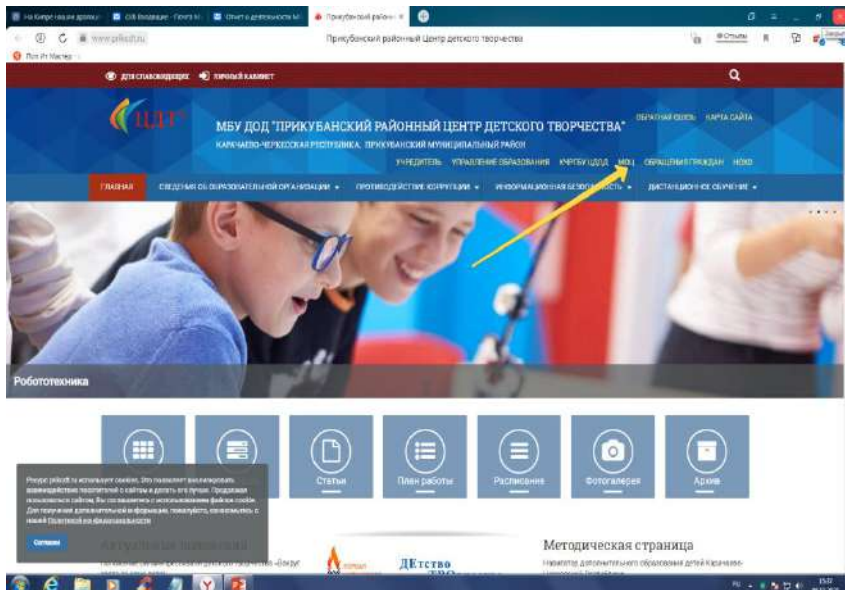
Прикубанский районный Центр детского творчества

ДЛЯ СЛАБОВИДЯЩИХ ЛИЧНЫЙ КАБИНЕТ

ЦДТ

МБУ ДОД "ПРИКУБАНСКИЙ РАЙОННЫЙ ЦЕНТР ДЕТСКОГО ТВОРЧЕСТВА"

КАРАЧАЕВО-ЧЕРКЕССКАЯ РЕСПУБЛИКА, ПРИКУБАНСКИЙ МУНИЦИПАЛЬНЫЙ РАЙОН

ОБРАТНАЯ СВЯЗЬ КАРТА САЙТА

УЧРЕДИТЕЛЬ УПРАВЛЕНИЕ ОБРАЗОВАНИЯ КЧРГБУ ЦДОД МОЦ ОБРАЩЕНИЯ ГРАЖДАН НОКО

ГЛАВНАЯ СВЕДЕНИЯ ОБ ОБРАЗОВАТЕЛЬНОЙ ОРГАНИЗАЦИИ ПРОТИВОДЕЙСТВИЕ КОРРУПЦИИ ИНФОРМАЦИОННАЯ БЕЗОПАСНОСТЬ ДИСТАНЦИОННОЕ ОБУЧЕНИЕ

Робототехника

Статьи

План работы

Расписание

Фотогалерея

Архив

Ресурс prikcdt.ru использует cookies. Это позволяет анализировать взаимодействие посетителей с сайтом и делать его лучше. Продолжая пользоваться сайтом, Вы соглашаетесь с использованием файлов cookie. Для получения дополнительной информации, пожалуйста, ознакомьтесь с нашей Политикой конфиденциальности

Согласен

Актуальные новости

ДЕтство

Методическая страница

Навигатор дополнительного образования детей Карачаево-